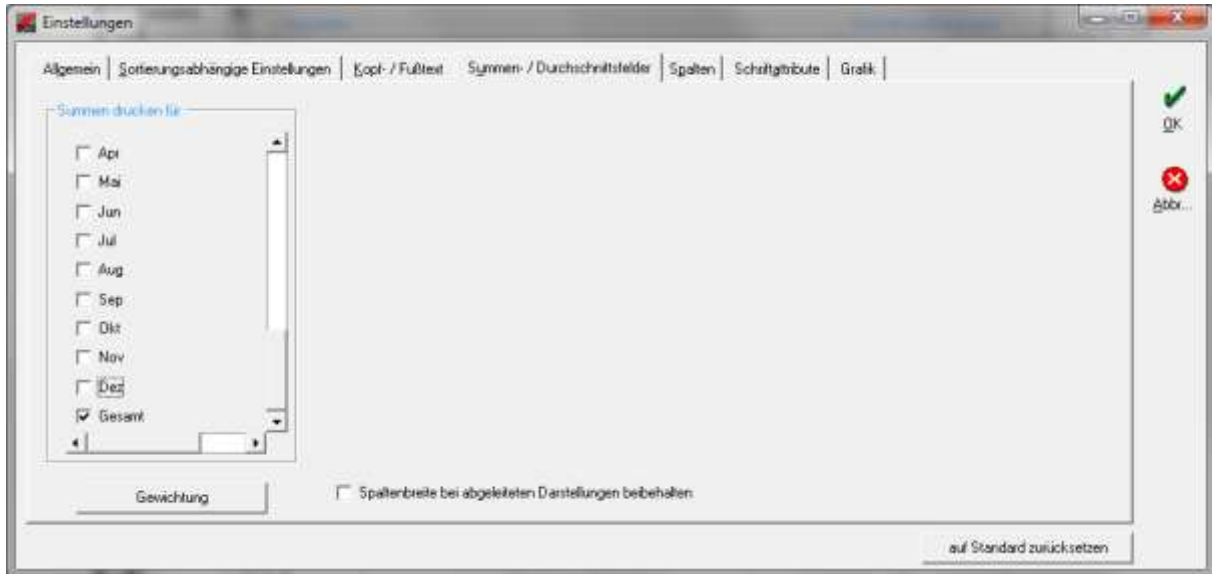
Einstellungen

Allgemein | Sortierungsabhängige Einstellungen | Kopf- / Fußtext | Summen- / Durchschnittsfelder | Spalten | Schriftattribute | Grafik

Summen drucken für

Apr
Mai
Jun
Jul
Aug
Sep
Okt
Nov
Dez
Gesamt

Gewichtung

Spaltenbreite bei abgeleiteten Darstellungen beibehalten

OK

Abbr...

auf Standard zurücksetzen